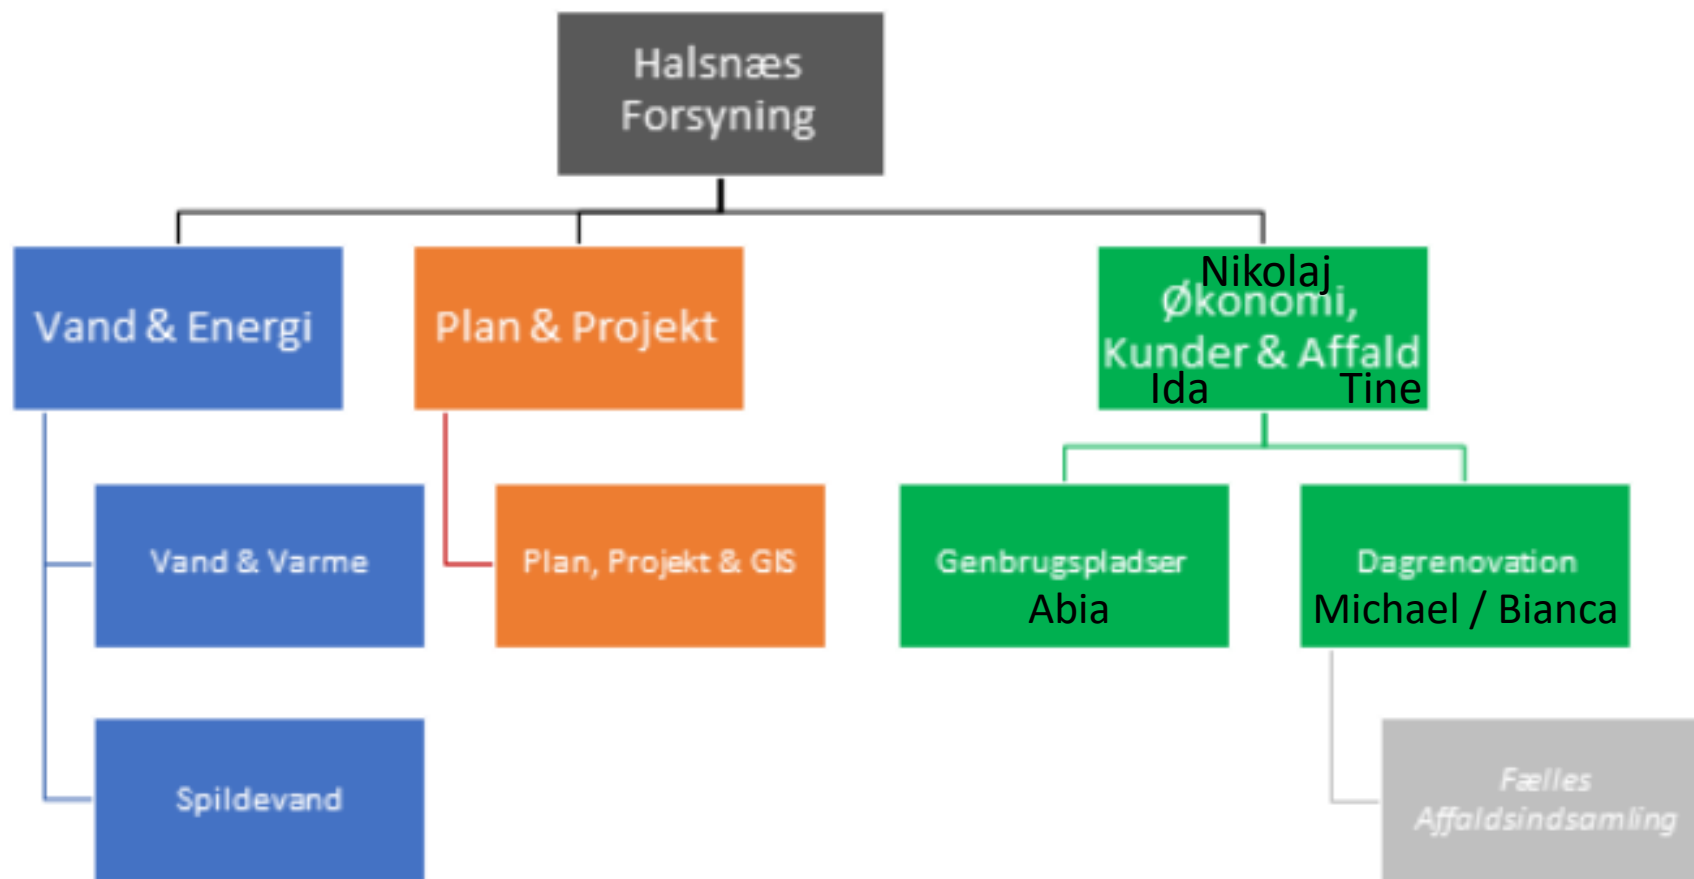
Halsnæs Forsyning

Vand & Energi

Plan & Projekt

Nikolaj
Økonomi, Kunder & Affald
Ida Tine

Vand & Varme

Spildevand

Plan, Projekt & GIS

Genbrugspladser
Abia

Dagrenovation
Michael / Bianca

Fælles Affaldsindsamling